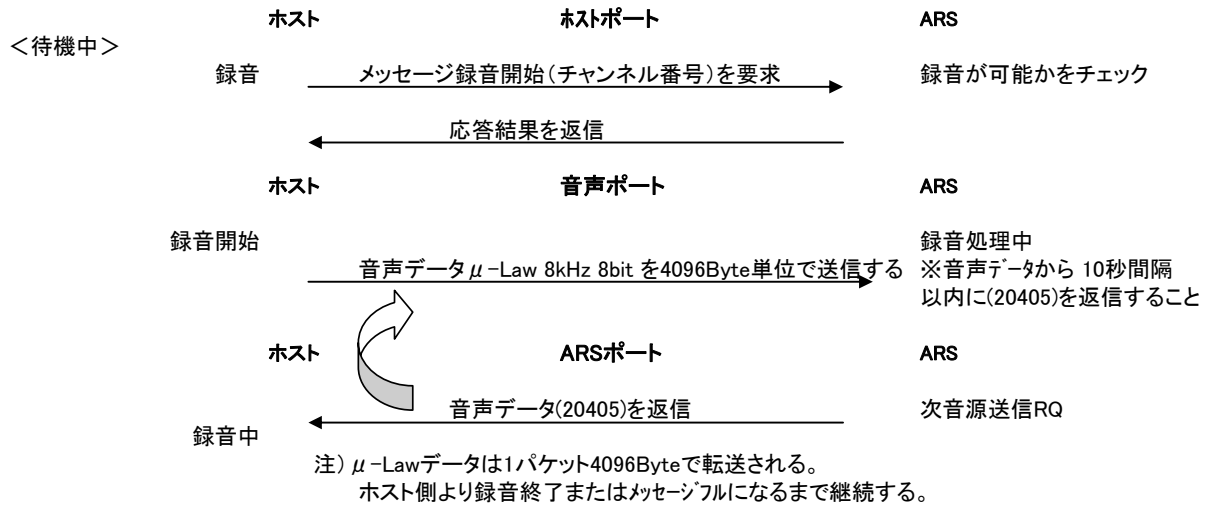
ホスト　　ホストポート　　ARS

＜待機中＞

録音　　メッセージ録音開始(チャンネル番号)を要求　　録音が可能かをチェック

応答結果を返信

ホスト　　音声ポート　　ARS

録音開始　　録音処理中

音声データ$\mu$-Law 8kHz 8bit を4096Byte単位で送信する　　※音声ﾃﾞｰﾀから 10秒間隔以内に(20405)を返信すること

ホスト　　ARSポート　　ARS

音声データ(20405)を返信　　次音源送信RQ

録音中

注) $\mu$-Lawデータは1パケット4096Byteで転送される。
ホスト側より録音終了またはﾒｯｾｰｼﾞﾌﾙになるまで継続する。